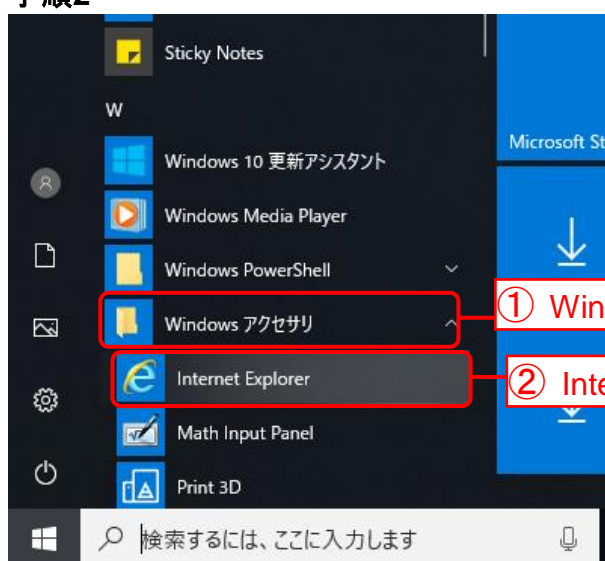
手順2

Sticky Notes

W

Windows 10 更新アシスタント

Windows Media Player

Windows PowerShell

Windows アクセサリ

Internet Explorer

Math Input Panel

Print 3D

Microsoft St

① Win

② Inte

検索するには、ここに入力します